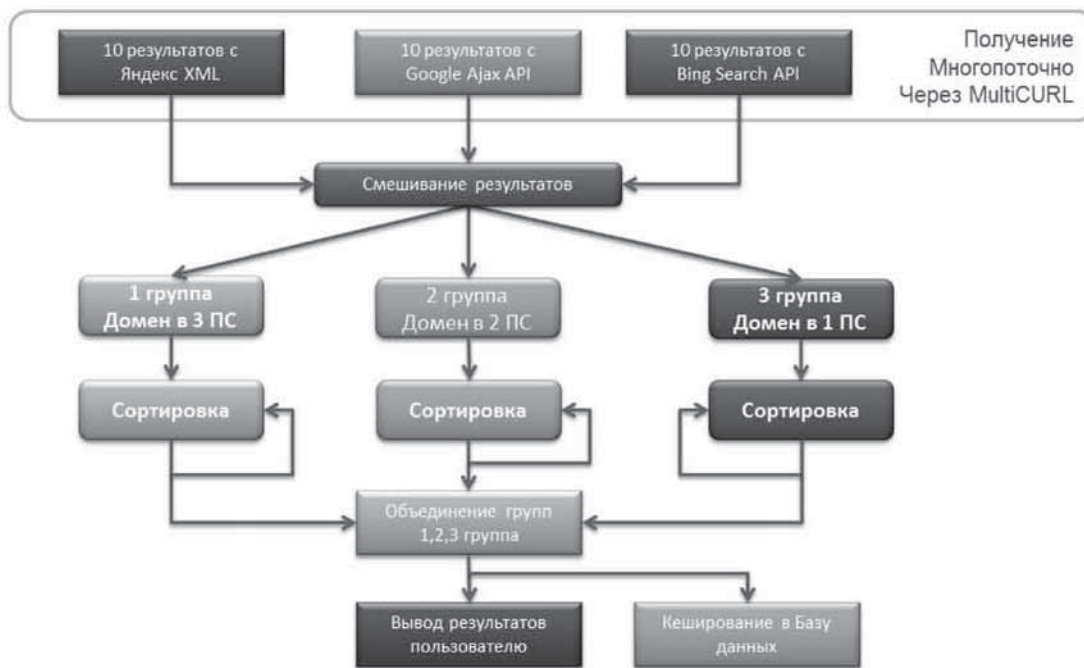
10 результатов с Яндекс XML

10 результатов с Google Ajax API

10 результатов с Bing Search API

Получение Многопоточно Через MultiCURL

Смешивание результатов

1 группа Домен в 3 ПС

2 группа Домен в 2 ПС

3 группа Домен в 1 ПС

Сортировка

Сортировка

Сортировка

Объединение групп 1,2,3 группа

Вывод результатов пользователю

Кеширование в Базу данных